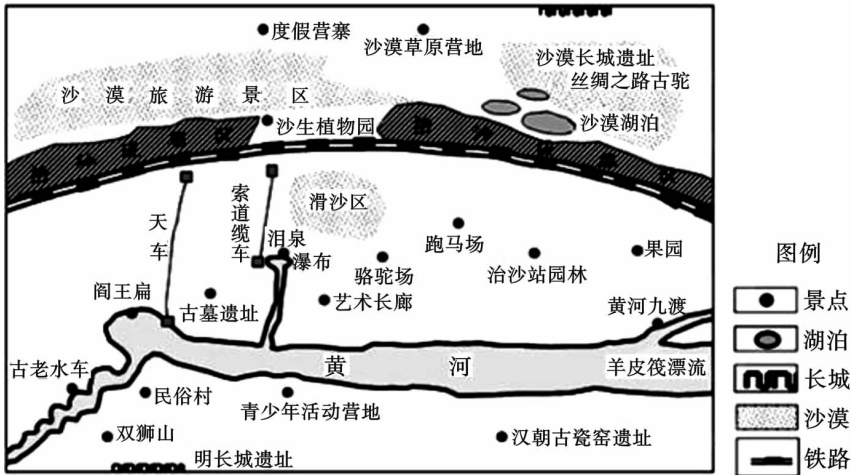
度假营寨
沙漠草原营地
沙漠长城遗址
丝绸之路古驼
沙漠旅游景区
沙生植物园
沙漠湖泊
滑沙区
天车
索道缆车
泪泉
瀑布
跑马场
骆驼场
治沙站园林
果园
阎王扁
古墓遗址
艺术长廊
黄河九渡
黄河
古老水车
羊皮筏漂流
民俗村
青少年活动营地
双狮山
汉朝古瓷窑遗址
明长城遗址

图例
景点
湖泊
长城
沙漠
铁路